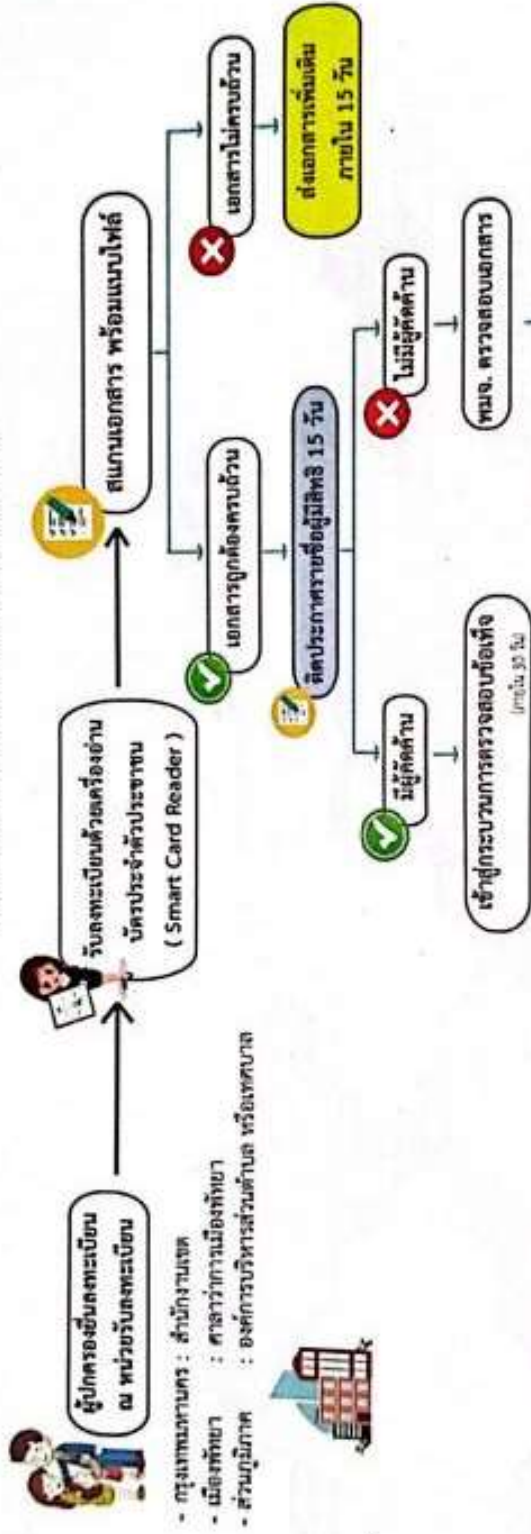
ผู้ปกครองยื่นลงทะเบียน ณ หน่วยรับลงทะเบียน

- กรุงเทพมหานคร : สำนักงานเขต
- เมืองพัทยา : ศาลาว่าการเมืองพัทยา
- ส่วนภูมิภาค : องค์การบริหารส่วนตำบล หรือเทศบาล

รับลงทะเบียนด้วยเครื่องอ่านบัตรประจำตัวประชาชน ( Smart Card Reader )

สแกนเอกสาร พร้อมแนบไฟล์

เอกสารถูกต้องครบถ้วน

เอกสารไม่ครบถ้วน

ส่งเอกสารเพิ่มเติม ภายใน 15 วัน

ติดประกาศรายชื่อผู้มีสิทธิ 15 วัน

มีผู้คัดค้าน

ไม่มีผู้คัดค้าน

เข้าสู่กระบวนการตรวจสอบข้อเท็จ
(ภายใน 30 วัน)

หน. ตรวจสอบเอกสาร